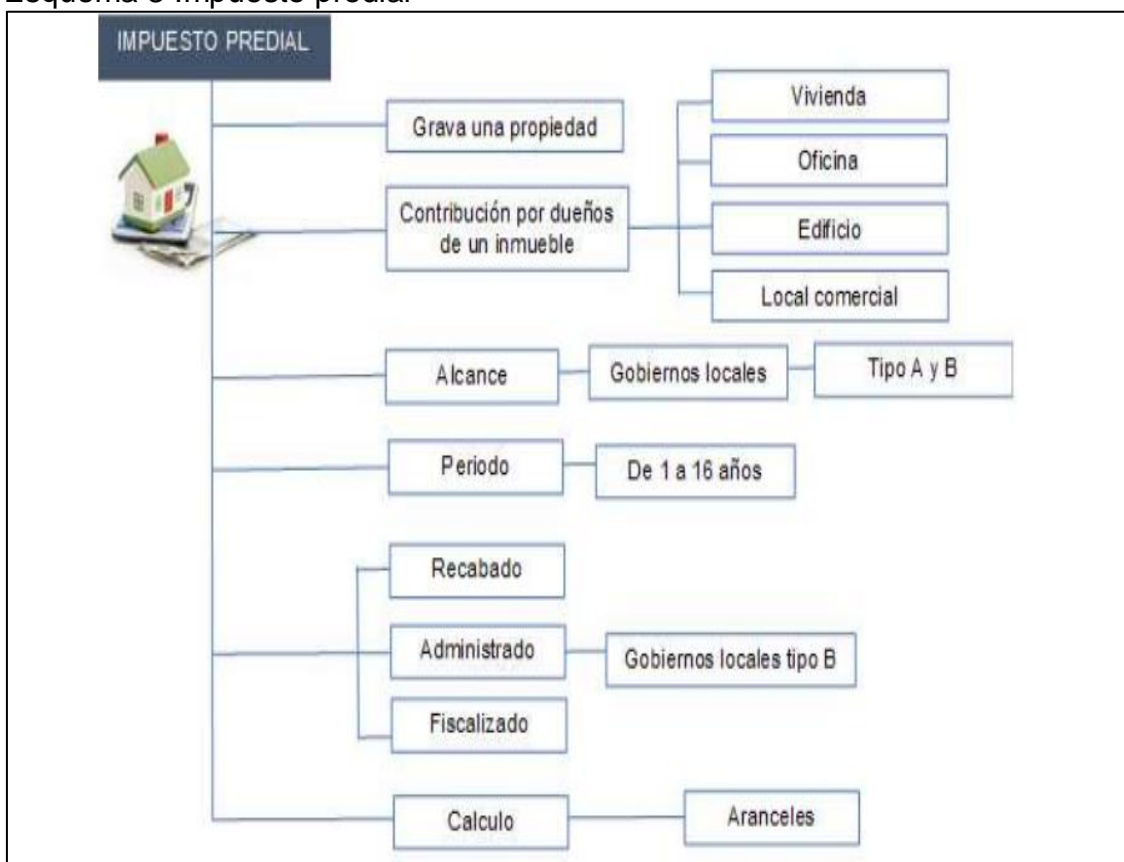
Esquema 3 Impuesto predial

IMPUESTO PREDIAL

Grava una propiedad

Contribución por dueños de un inmueble

Vivienda

Oficina

Edificio

Local comercial

Alcance

Gobiernos locales

Tipo A y B

Periodo

De 1 a 16 años

Recabado

Administrado

Fiscalizado

Gobiernos locales tipo B

Calculo

Aranceles